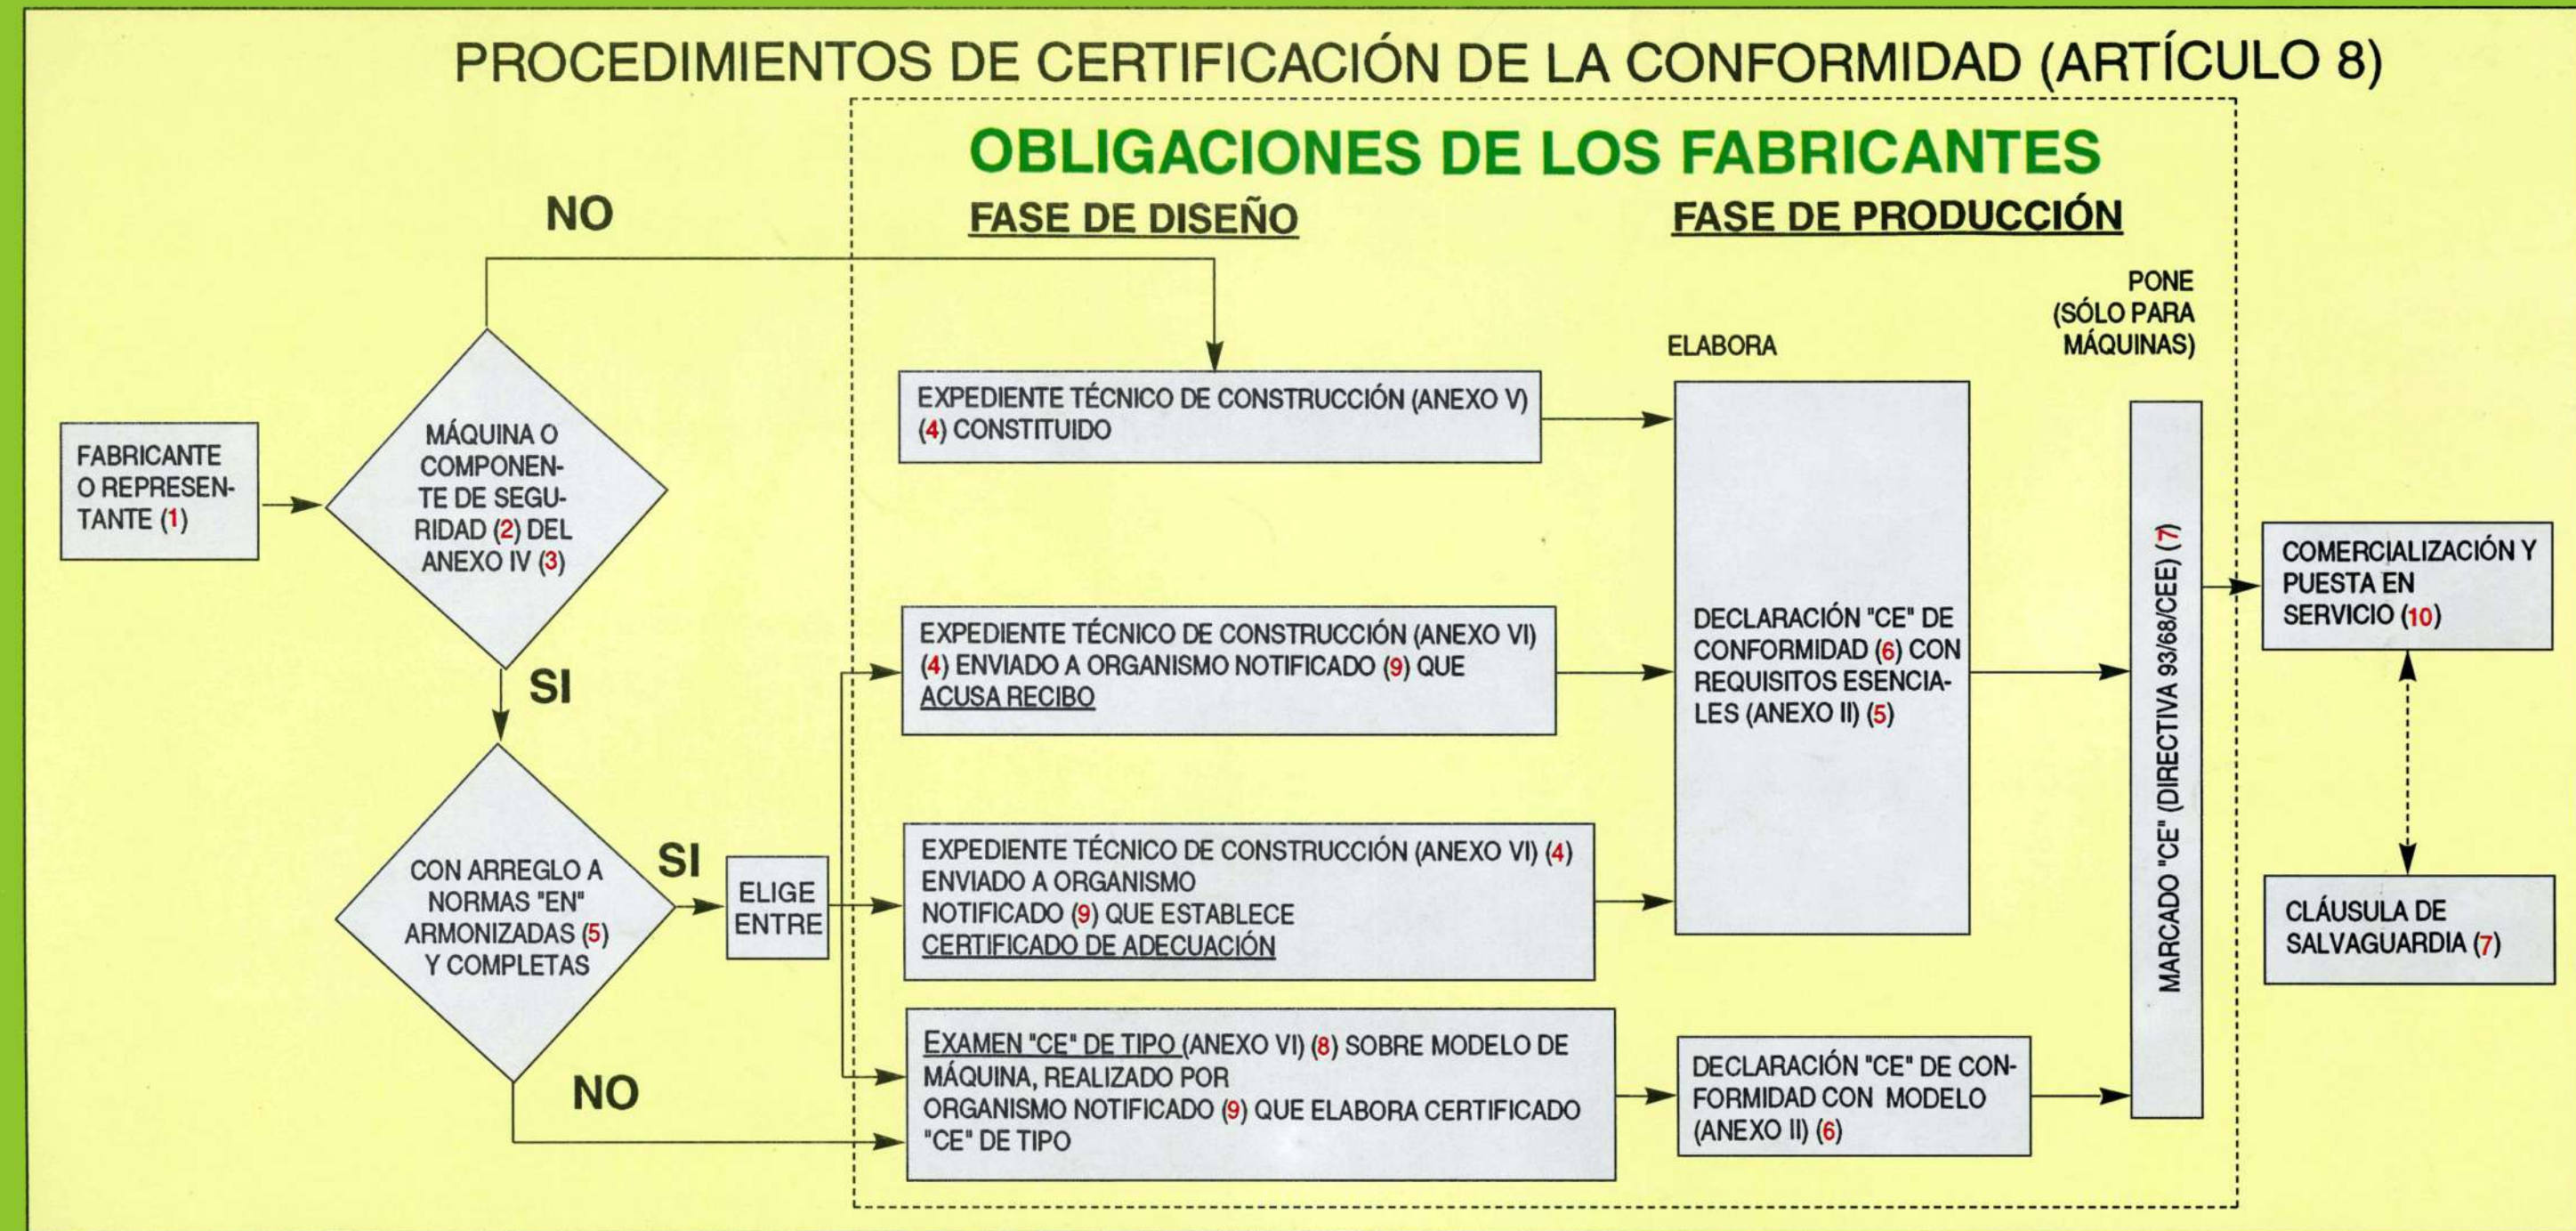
PROCEDIMIENTOS DE CERTIFICACIÓN DE LA CONFORMIDAD (ARTÍCULO 8)

OBLIGACIONES DE LOS FABRICANTES

FASE DE DISEÑO

FASE DE PRODUCCIÓN

NO

FABRICANTE O REPRESENTANTE (1)

MÁQUINA O COMPONENTE DE SEGURIDAD (2) DEL ANEXO IV (3)

SI

CON ARREGLO A NORMAS "EN" ARMONIZADAS (5) Y COMPLETAS

SI

ELIGE ENTRE

NO

EXPEDIENTE TÉCNICO DE CONSTRUCCIÓN (ANEXO V) (4) CONSTITUIDO

EXPEDIENTE TÉCNICO DE CONSTRUCCIÓN (ANEXO VI) (4) ENVIADO A ORGANISMO NOTIFICADO (9) QUE ACUSA RECIBO

EXPEDIENTE TÉCNICO DE CONSTRUCCIÓN (ANEXO VI) (4) ENVIADO A ORGANISMO NOTIFICADO (9) QUE ESTABLECE CERTIFICADO DE ADECUACIÓN

EXAMEN "CE" DE TIPO (ANEXO VI) (8) SOBRE MODELO DE MÁQUINA, REALIZADO POR ORGANISMO NOTIFICADO (9) QUE ELABORA CERTIFICADO "CE" DE TIPO

ELABORA

DECLARACIÓN "CE" DE CONFORMIDAD (6) CON REQUISITOS ESENCIALES (ANEXO II) (5)

DECLARACIÓN "CE" DE CONFORMIDAD CON MODELO (ANEXO II) (6)

PONE (SÓLO PARA MÁQUINAS)

MARCADO "CE" (DIRECTIVA 93/68/CEE) (7)

COMERCIALIZACIÓN Y PUESTA EN SERVICIO (10)

CLÁUSULA DE SALVAGUARDIA (7)